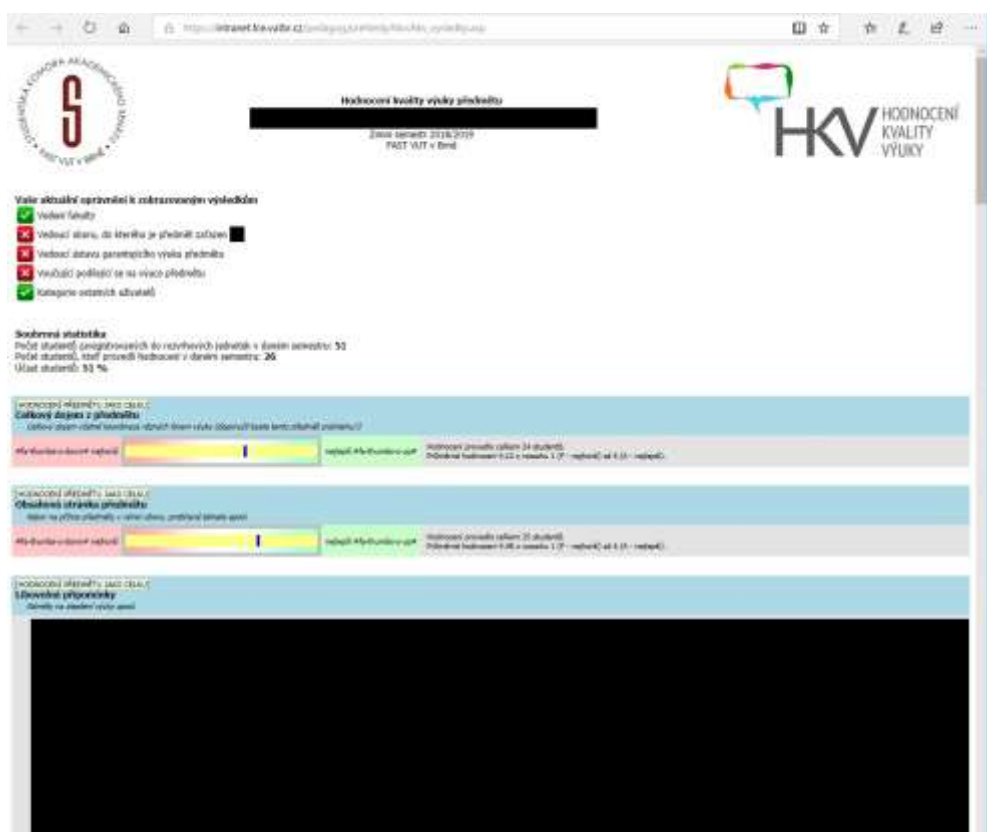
https://intranet.fce.vutbr.cz/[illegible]

STUDENTSKÁ KOMORA AKADEMICKÉHO SENÁTU FAST VUT v BRNĚ

S

Hodnocení kvality výuky předmětu

Zimní semestr 2018/2019
FAST VUT v Brně

HKV HODNOCENÍ KVALITY VÝUKY

Vaše aktuální oprávnění k zobrazovaným výsledkům

Vedení fakulty

Vedoucí ústavu, do kterého je předmět zařazen

Vedoucí ústavu garantujícího výuku předmětu

Vyučující podílející se na výuce předmětu

Kategorie ostatních uživatelů

Souhrnná statistika
Počet studentů zaregistrovaných do rozvrhových jednotek v daném semestru: 51
Počet studentů, kteří provedli hodnocení v daném semestru: 26
Účast studentů: 51 %

HODNOCENÍ PŘEDMĚTU JAKO CELKU
Celkový dojem z předmětu
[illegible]

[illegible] nejhorší

nejlepší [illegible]

Hodnocení provedlo celkem 24 studentů
Průměrné hodnocení 4.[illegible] v rozsahu 1 (F - nejhorší) až 4.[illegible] - nejlepší)

HODNOCENÍ PŘEDMĚTU JAKO CELKU
Obsahová stránka předmětu
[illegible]

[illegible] nejhorší

nejlepší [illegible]

Hodnocení provedlo celkem 25 studentů
Průměrné hodnocení 4.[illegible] v rozsahu 1 (F - nejhorší) až 4.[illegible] - nejlepší)

HODNOCENÍ PŘEDMĚTU JAKO CELKU
Libovolné připomínky
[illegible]